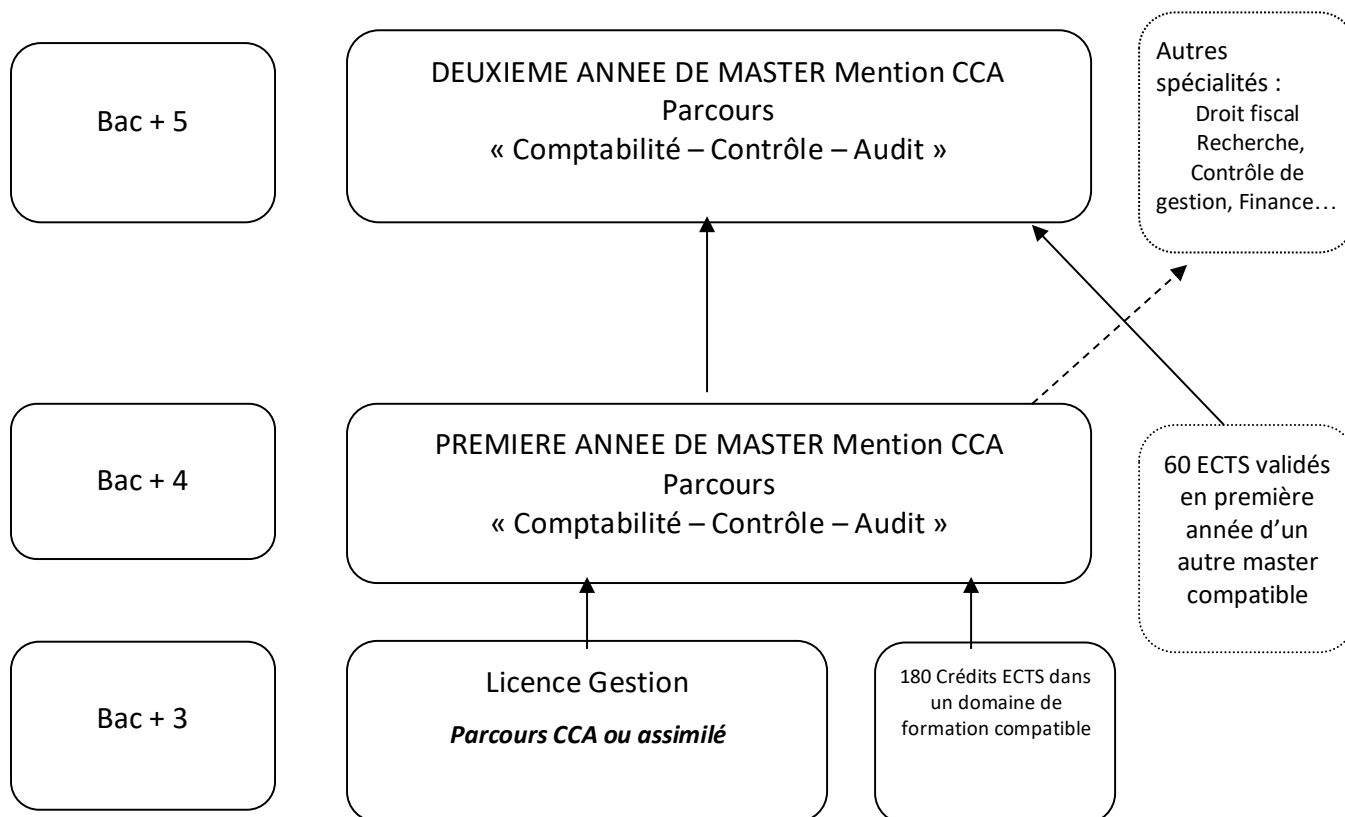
Bac + 5

DEUXIEME ANNEE DE MASTER Mention CCA
Parcours
« Comptabilité – Contrôle – Audit »

Autres spécialités :
Droit fiscal
Recherche,
Contrôle de gestion, Finance…

Bac + 4

PREMIERE ANNEE DE MASTER Mention CCA
Parcours
« Comptabilité – Contrôle – Audit »

60 ECTS validés en première année d'un autre master compatible

Bac + 3

Licence Gestion
*Parcours CCA ou assimilé*

180 Crédits ECTS dans un domaine de formation compatible